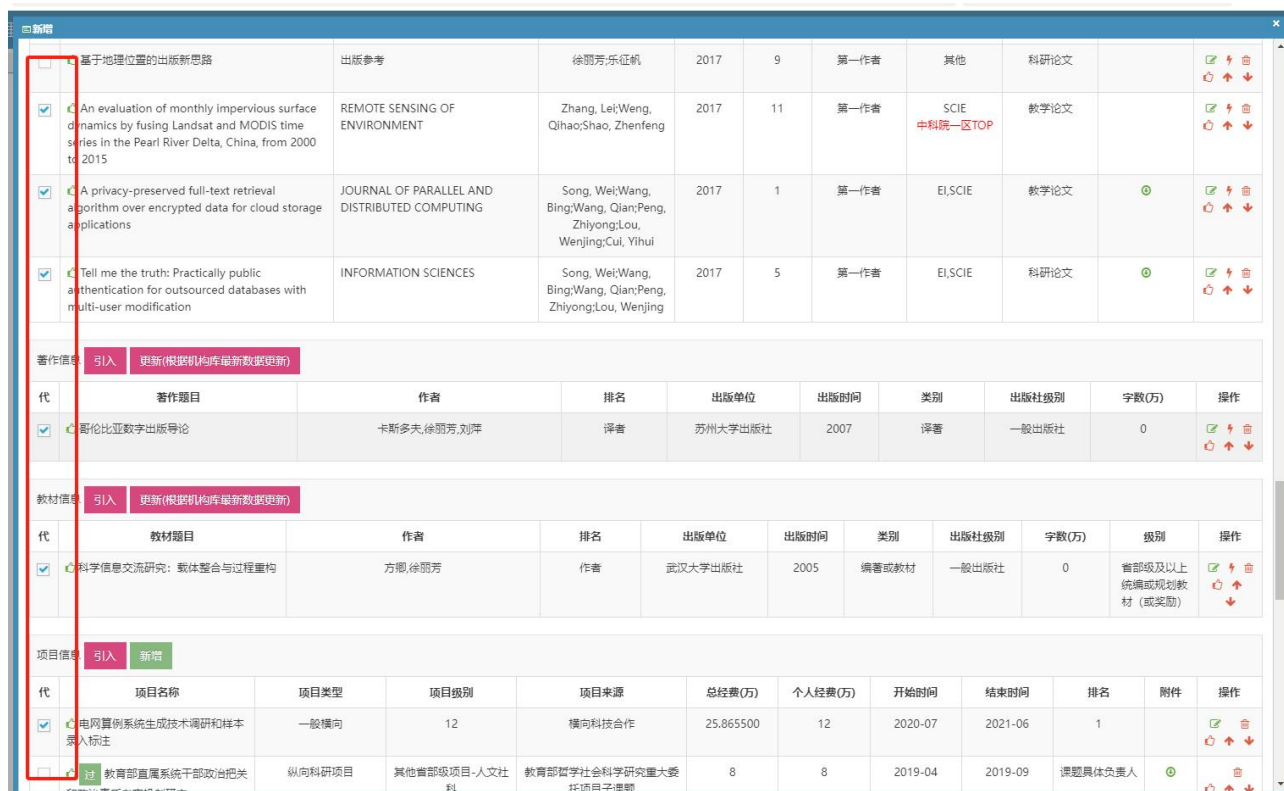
新增

| | 基于地理位置的出版新思路 | 出版参考 | 徐丽芳;乐征帆 | 2017 | 9 | 第一作者 | 其他 | 科研论文 | | |
|---|---|---|---|---|---|---|---|---|---|---|
| ☑ | An evaluation of monthly impervious surface dynamics by fusing Landsat and MODIS time series in the Pearl River Delta, China, from 2000 to 2015 | REMOTE SENSING OF ENVIRONMENT | Zhang, Lei;Weng, Qihao;Shao, Zhenfeng | 2017 | 11 | 第一作者 | SCIE 中科院一区TOP | 教学论文 | | |
| ☑ | A privacy-preserved full-text retrieval algorithm over encrypted data for cloud storage applications | JOURNAL OF PARALLEL AND DISTRIBUTED COMPUTING | Song, Wei;Wang, Bing;Wang, Qian;Peng, Zhiyong;Lou, Wenjing;Cui, Yihui | 2017 | 1 | 第一作者 | EI,SCIE | 教学论文 | | |
| ☑ | Tell me the truth: Practically public authentication for outsourced databases with multi-user modification | INFORMATION SCIENCES | Song, Wei;Wang, Bing;Wang, Qian;Peng, Zhiyong;Lou, Wenjing | 2017 | 5 | 第一作者 | EI,SCIE | 科研论文 | | |

著作信息 引入 更新(根据机构库最新数据更新)

| 代 | 著作题目 | 作者 | 排名 | 出版单位 | 出版时间 | 类别 | 出版社级别 | 字数(万) | 操作 |
|---|---|---|---|---|---|---|---|---|---|
| ☑ | 哥伦比亚数字出版导论 | 卡斯多夫,徐丽芳,刘萍 | 译者 | 苏州大学出版社 | 2007 | 译著 | 一般出版社 | 0 | |

教材信息 引入 更新(根据机构库最新数据更新)

| 代 | 教材题目 | 作者 | 排名 | 出版单位 | 出版时间 | 类别 | 出版社级别 | 字数(万) | 级别 | 操作 |
|---|---|---|---|---|---|---|---|---|---|---|
| ☑ | 科学信息交流研究：载体整合与过程重构 | 方卿,徐丽芳 | 作者 | 武汉大学出版社 | 2005 | 编著或教材 | 一般出版社 | 0 | 省部级及以上统编或规划教材（或奖励） | |

项目信息 引入 新增

| 代 | 项目名称 | 项目类型 | 项目级别 | 项目来源 | 总经费(万) | 个人经费(万) | 开始时间 | 结束时间 | 排名 | 附件 | 操作 |
|---|---|---|---|---|---|---|---|---|---|---|---|
| ☑ | 电网算例系统生成技术调研和样本录入标注 | 一般横向 | 12 | 横向科技合作 | 25.865500 | 12 | 2020-07 | 2021-06 | 1 | | |
| | 过 教育部直属系统干部政治把关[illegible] | 纵向科研项目 | 其他省部级项目-人文社科 | 教育部哲学社会科学研究重大委托项目子课题 | 8 | 8 | 2019-04 | 2019-09 | 课题具体负责人 | | |